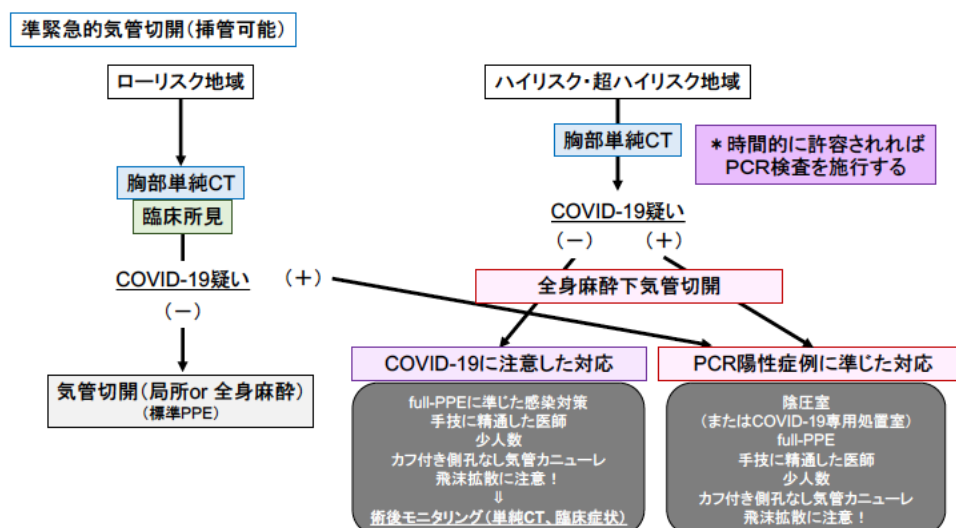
準緊急的気管切開(挿管可能)

ローリスク地域

胸部単純CT

臨床所見

COVID-19疑い　(＋)

(－)

気管切開(局所or 全身麻酔)
(標準PPE)

ハイリスク・超ハイリスク地域

胸部単純CT

＊時間的に許容されれば PCR検査を施行する

COVID-19疑い

(－)　(＋)

全身麻酔下気管切開

COVID-19に注意した対応

full-PPEに準じた感染対策
手技に精通した医師
少人数
カフ付き側孔なし気管カニューレ
飛沫拡散に注意！
⇓
術後モニタリング(単純CT、臨床症状)

PCR陽性症例に準じた対応

陰圧室
(またはCOVID-19専用処置室)
full-PPE
手技に精通した医師
少人数
カフ付き側孔なし気管カニューレ
飛沫拡散に注意！